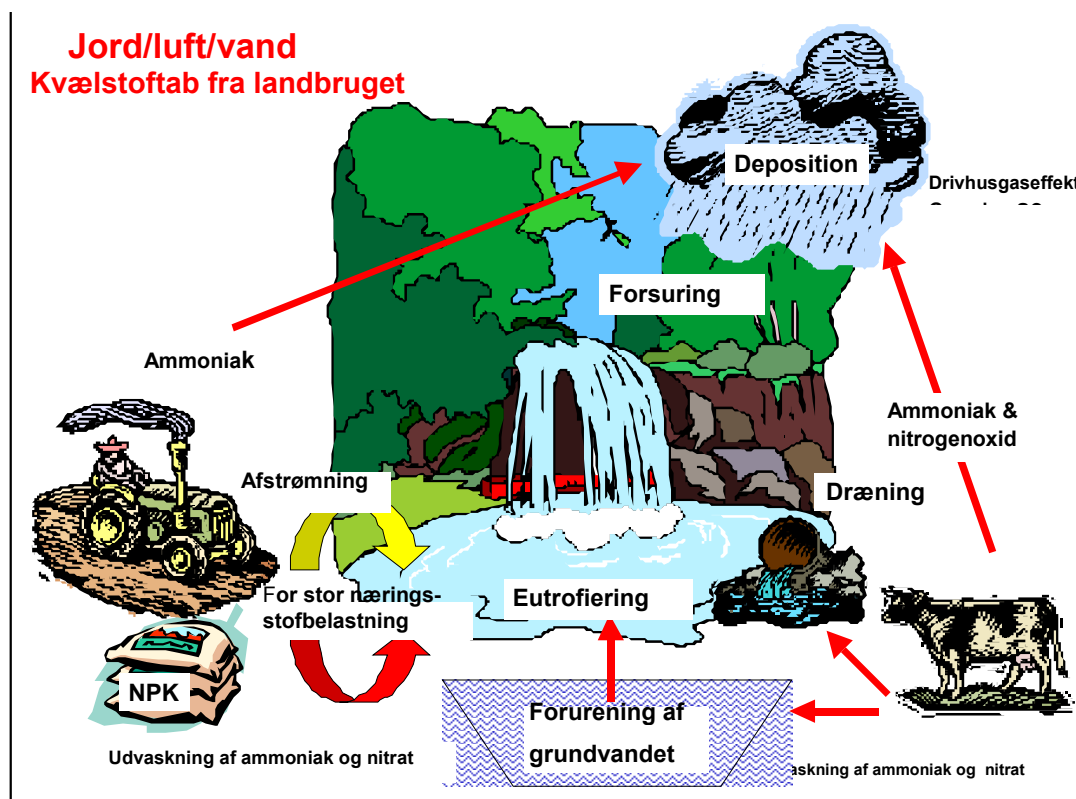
Jord/luft/vand
Kvælstoftab fra landbruget

Deposition

Drivhusgaseffekt
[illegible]

Forsuring

Ammoniak

Ammoniak & nitrogenoxid

Afstrømning

Dræning

For stor næringsstofbelastning

Eutrofiering

NPK

Forurening af grundvandet

Udvaskning af ammoniak og nitrat

askning af ammoniak og nitrat